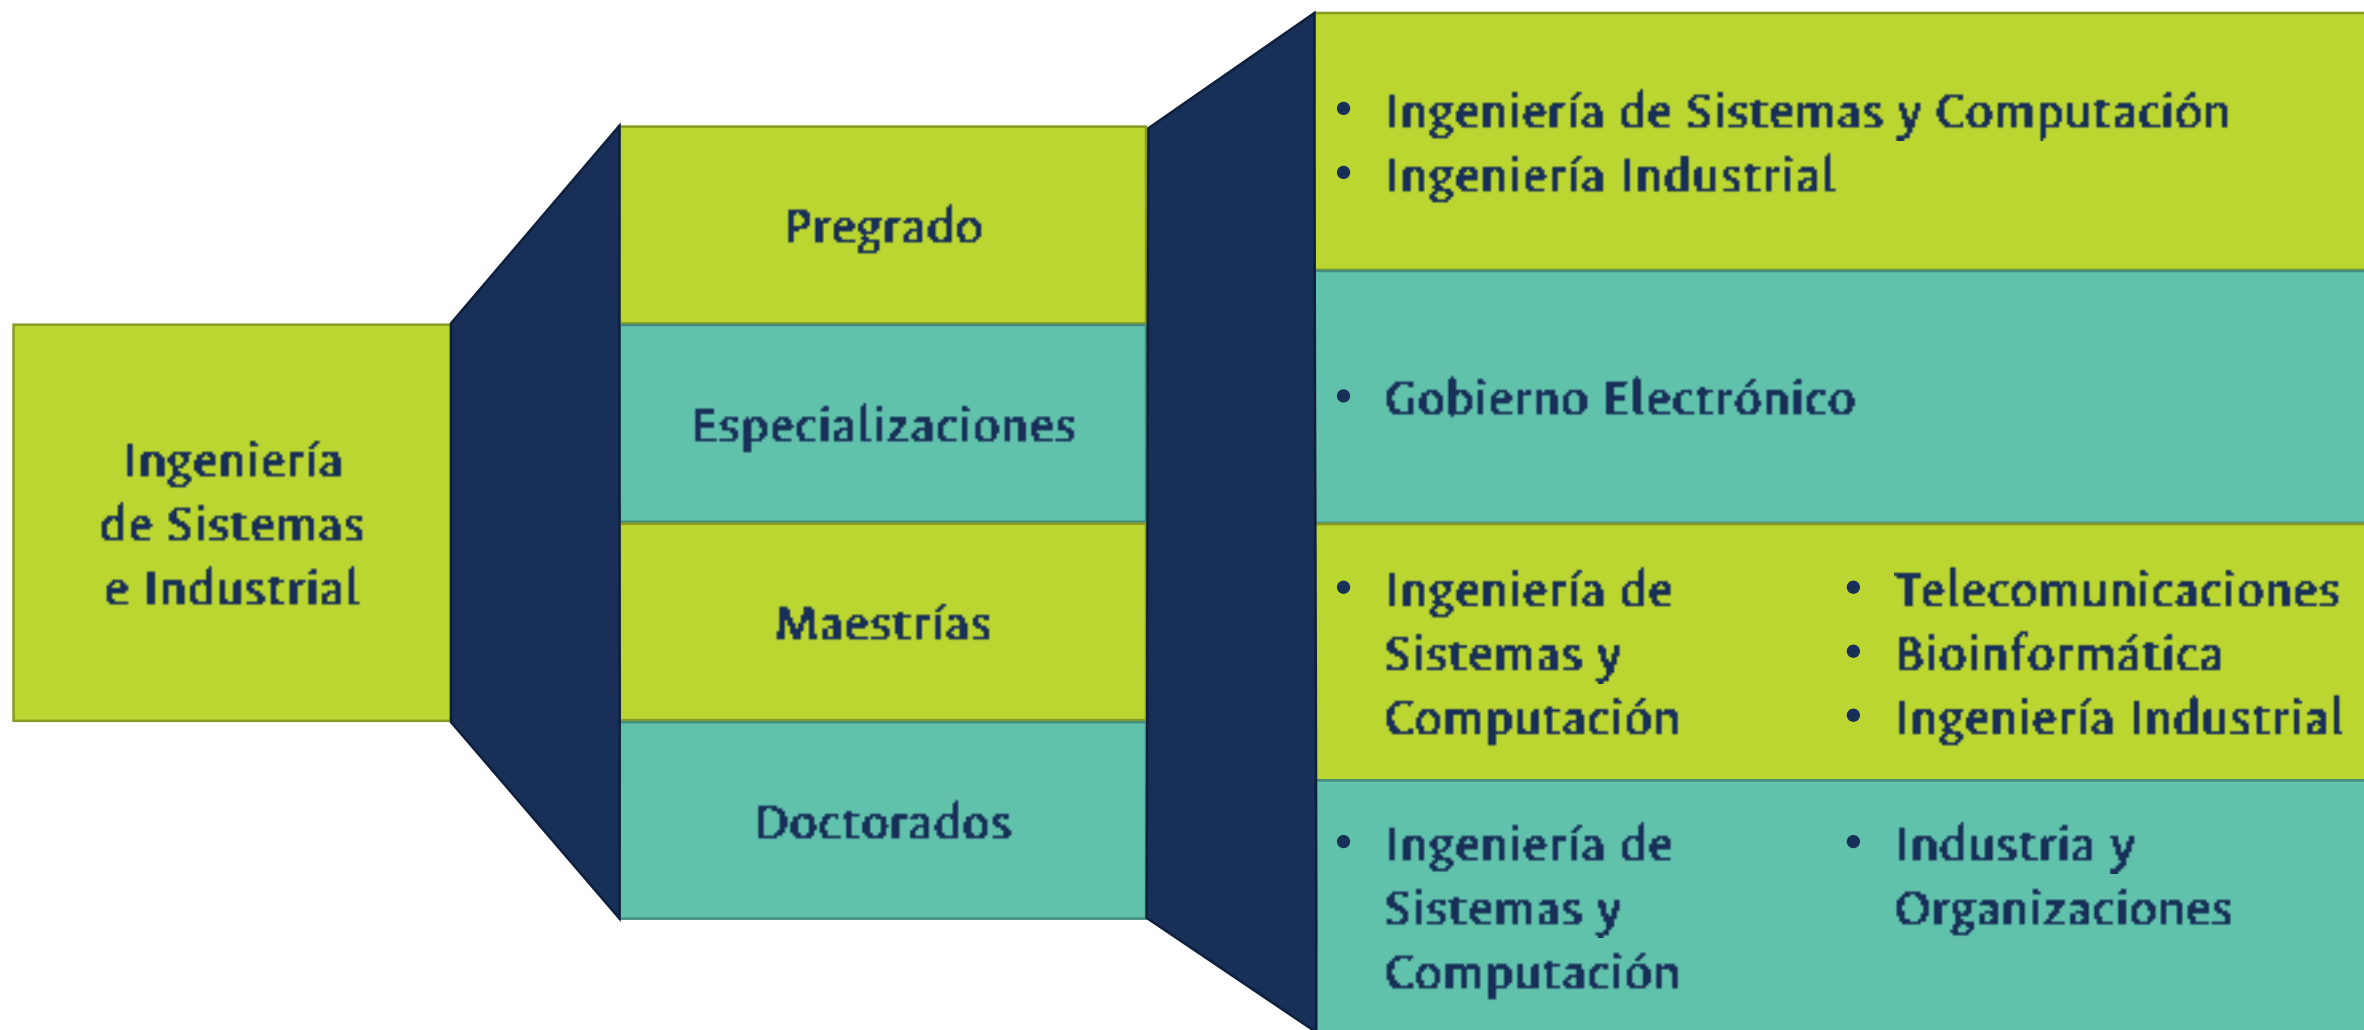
Ingeniería de Sistemas e Industrial

Pregrado

Especializaciones

Maestrías

Doctorados

- Ingeniería de Sistemas y Computación
- Ingeniería Industrial

- Gobierno Electrónico

- Ingeniería de Sistemas y Computación
- Telecomunicaciones
- Bioinformática
- Ingeniería Industrial

- Ingeniería de Sistemas y Computación
- Industria y Organizaciones